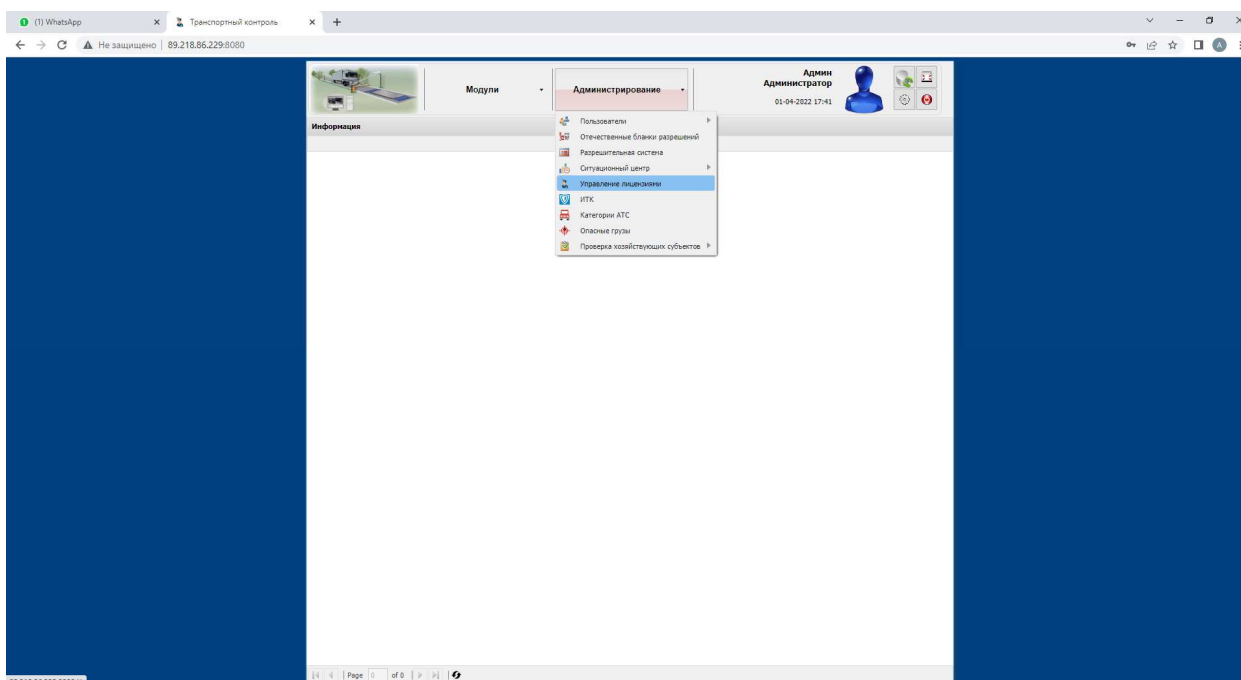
(1) WhatsApp
Транспортный контроль
Не защищено | 89.218.86.229:8080

Модули
Администрирование
Админ Администратор
01-04-2022 17:41

Информация

Пользователи
Отечественные бланки разрешений
Разрешительная система
Ситуационный центр
Управление лицензиями
ИТК
Категории АТС
Опасные грузы
Проверка хозяйствующих субъектов

Page 0 of 0